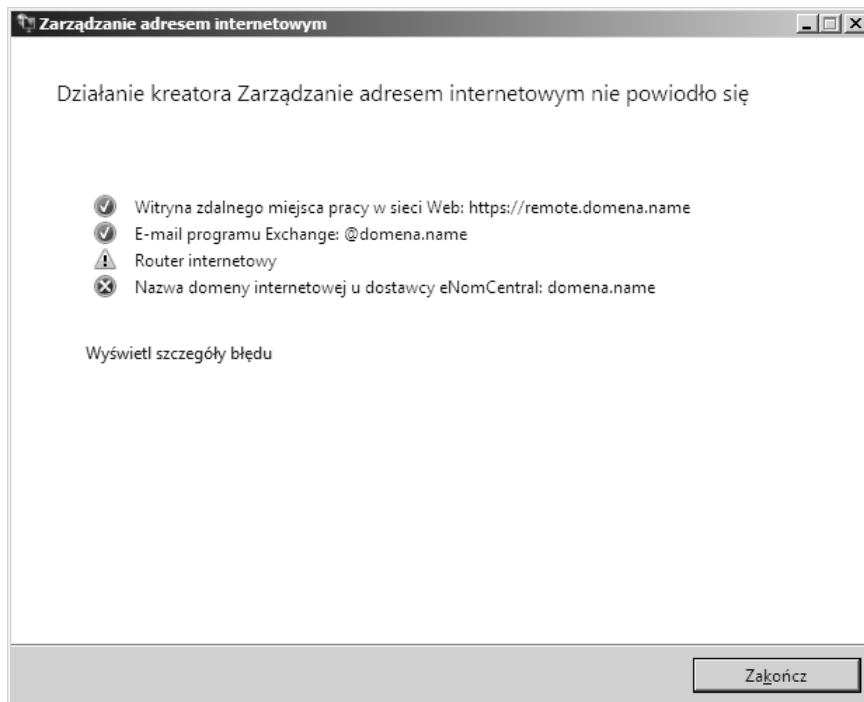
Zarządzanie adresem internetowym

Działanie kreatora Zarządzanie adresem internetowym nie powiodło się

Witryna zdalnego miejsca pracy w sieci Web: https://remote.domena.name
E-mail programu Exchange: @domena.name
Router internetowy
Nazwa domeny internetowej u dostawcy eNomCentral: domena.name

Wyświetl szczegóły błędu

Zakończ